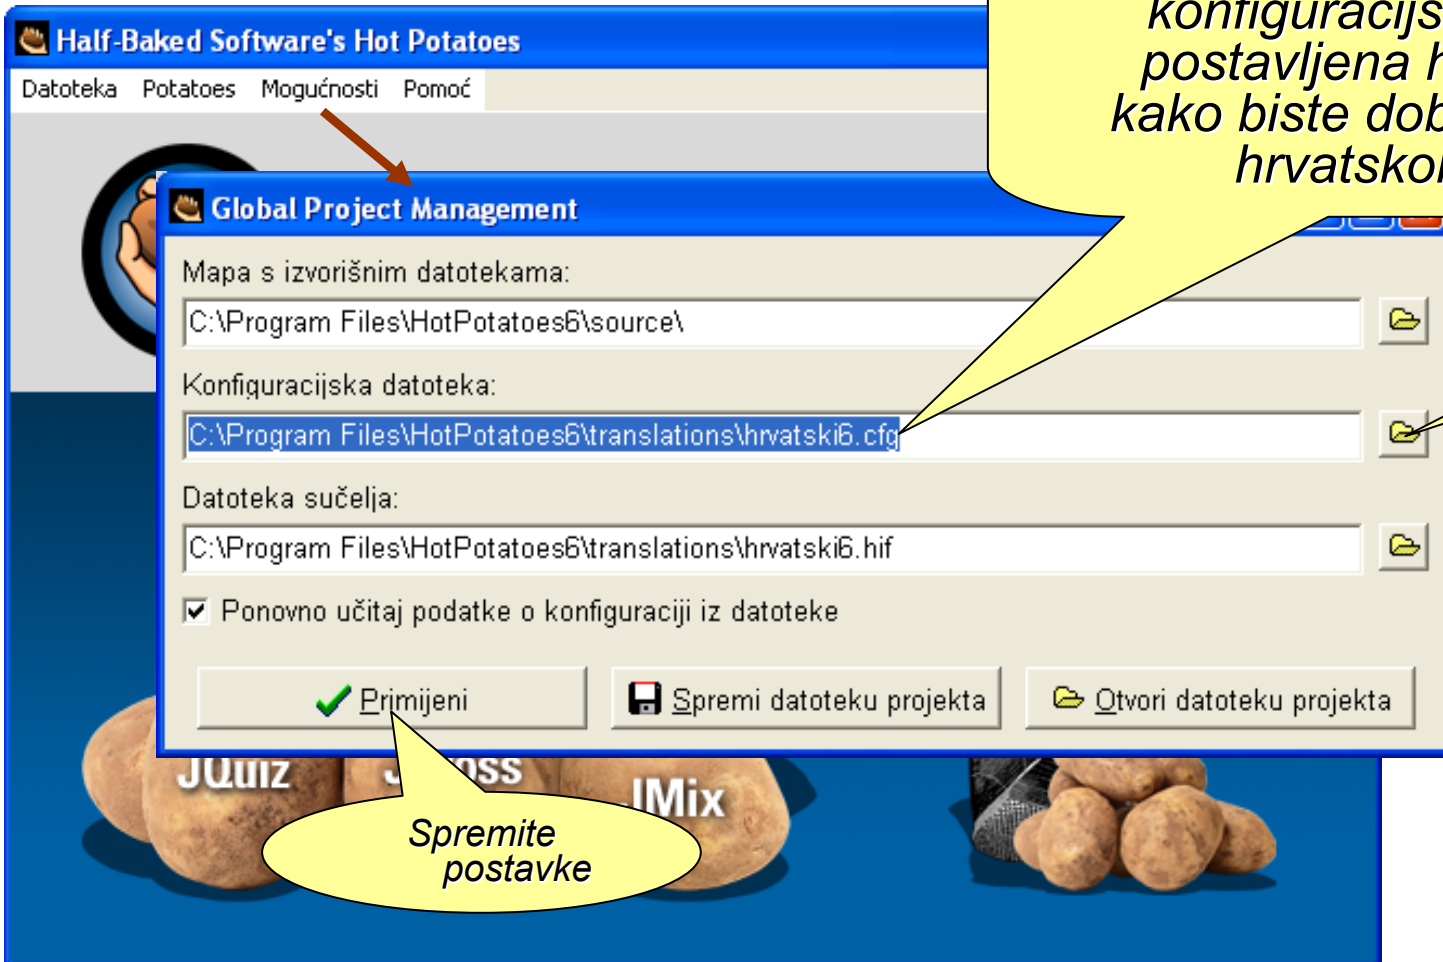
Half-Baked Software's Hot Potatoes

Datoteka Potatoes Mogućnosti Pomoć

konfiguracijs
postavljena h
kako biste dob
hrvatskom

Global Project Management

Mapa s izvorišnim datotekama:

C:\Program Files\HotPotatoes6\source\

Konfiguracijska datoteka:

C:\Program Files\HotPotatoes6\translations\hrvatski6.cfg

Datoteka sučelja:

C:\Program Files\HotPotatoes6\translations\hrvatski6.hif

Ponovno učitaj podatke o konfiguraciji iz datoteke

Primijeni

Spremi datoteku projekta

Otvori datoteku projekta

JQuiz

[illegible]oss

JMix

Spremite postavke